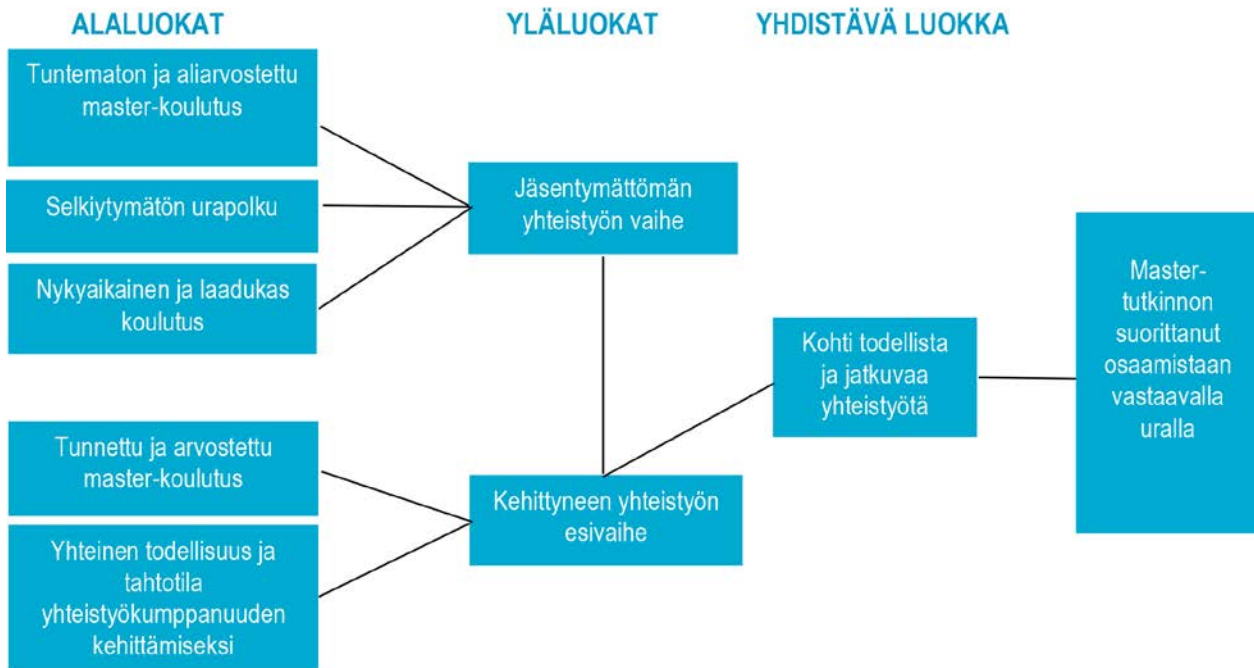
ALALUOKAT

YLÄLUOKAT

YHDISTÄVÄ LUOKKA

Tuntematon ja aliarvostettu master-koulutus

Selkiytymätön urapolku

Nykyaikainen ja laadukas koulutus

Jäsentymättömän yhteistyön vaihe

Tunnettu ja arvostettu master-koulutus

Yhteinen todellisuus ja tahtotila yhteistyökumppanuuden kehittämiseksi

Kehittyneen yhteistyön esivaihe

Kohti todellista ja jatkuvaa yhteistyötä

Master-tutkinnon suorittanut osaamistaan vastaavalla uralla